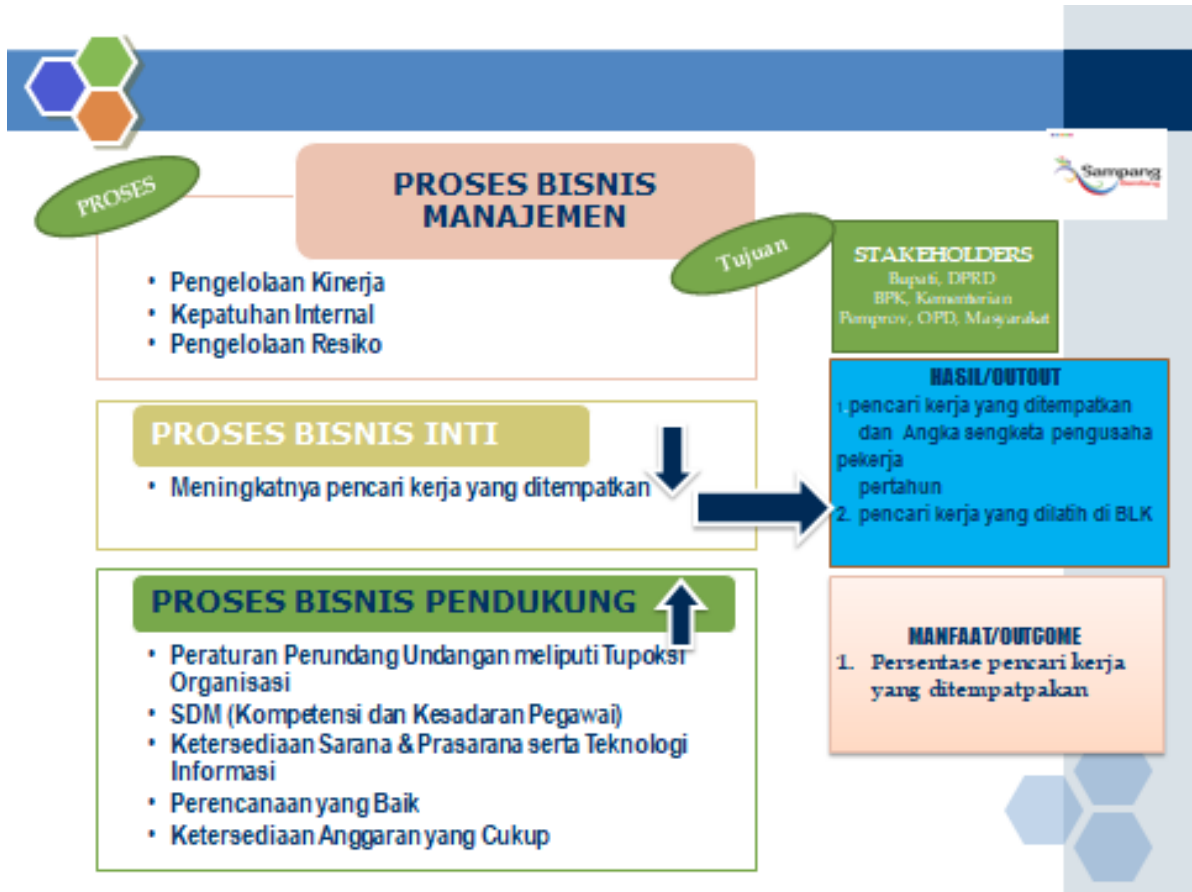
PROSES

PROSES BISNIS MANAJEMEN

• Pengelolaan Kinerja
• Kepatuhan Internal
• Pengelolaan Resiko

Tujuan

STAKEHOLDERS
Bupati, DPRD
BPK, Kementerian
Pemprov, OPD, Masyarakat

Sampang

PROSES BISNIS INTI

• Meningkatnya pencari kerja yang ditempatkan

HASIL/OUTOUT
1. pencari kerja yang ditempatkan dan Angka sengketa pengusaha pekerja pertahun
2. pencari kerja yang dilatih di BLK

PROSES BISNIS PENDUKUNG

• Peraturan Perundang Undangan meliputi Tupoksi Organisasi
• SDM (Kompetensi dan Kesadaran Pegawai)
• Ketersediaan Sarana & Prasarana serta Teknologi Informasi
• Perencanaan yang Baik
• Ketersediaan Anggaran yang Cukup

MANFAAT/OUTGOME
1. Persentase pencari kerja yang ditempatpakan